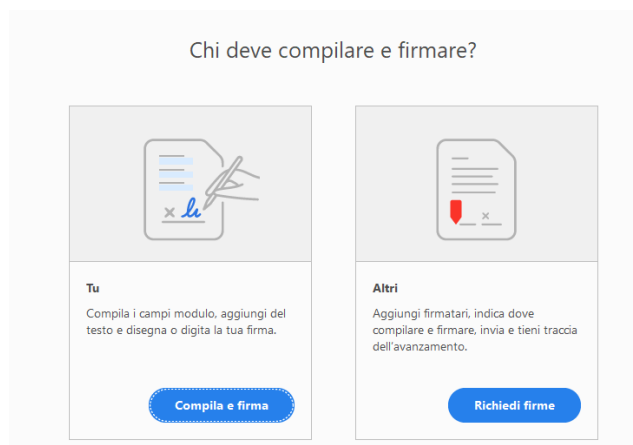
Chi deve compilare e firmare?

Tu

Compila i campi modulo, aggiungi del testo e disegna o digita la tua firma.

Compila e firma

Altri

Aggiungi firmatari, indica dove compilare e firmare, invia e tieni traccia dell'avanzamento.

Richiedi firme